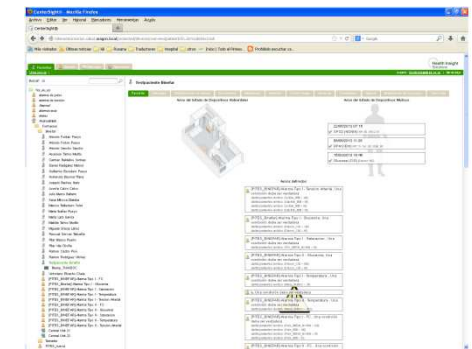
CenterSight® - Mozilla Firefox
Archivo Editar Ver Historial Marcadores Herramientas Ayuda
CenterSight®
Más visitados Últimas noticias Rosario Traductores Hospital Inicio | Todo el Mundo Posibilidad descargar ca...
Google
Health Insight
Dispositivos Bluetooth
Vista del Estado de Dispositivos Habitables
Vista del Estado de Dispositivos Móviles
Alarma Indicada
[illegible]